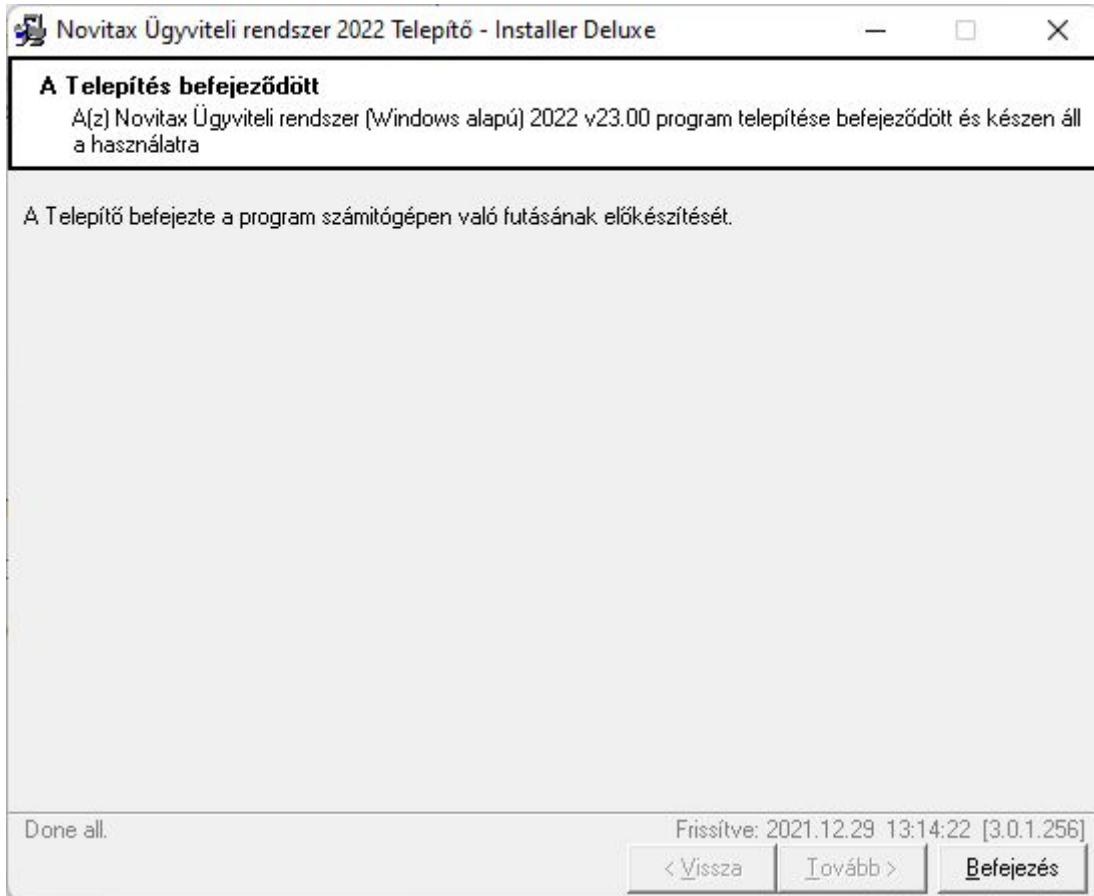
Novitax Ügyviteli rendszer 2022 Telepítő - Installer Deluxe

A Telepítés befejeződött
A(z) Novitax Ügyviteli rendszer (Windows alapú) 2022 v23.00 program telepítése befejeződött és készen áll a használatra

A Telepítő befejezte a program számítógépen való futásának előkészítését.

Done all.
Frissítve: 2021.12.29 13:14:22 [3.0.1.256]

< Vissza
Tovább >
Befejezés